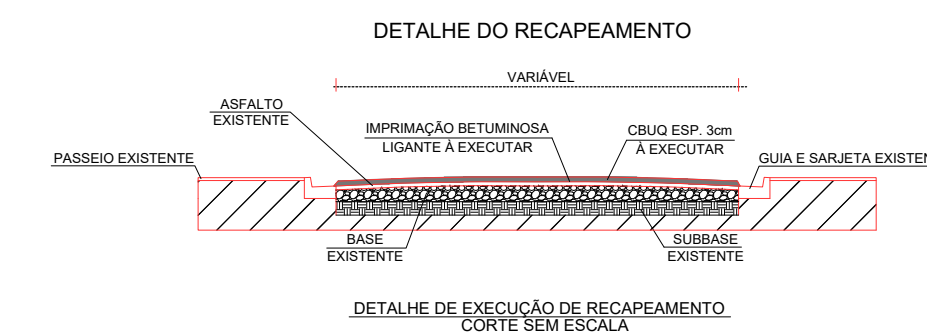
DETALHE DO RECAPEAMENTO

VARIÁVEL

ASFALTO
EXISTENTE

IMPRIMAÇÃO BETUMINOSA
LIGANTE À EXECUTAR

CBUQ ESP. 3cm
À EXECUTAR

PASSEIO EXISTENTE

GUIA E SARJETA EXISTEN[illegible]

BASE
EXISTENTE

SUBBASE
EXISTENTE

DETALHE DE EXECUÇÃO DE RECAPEAMENTO
CORTE SEM ESCALA